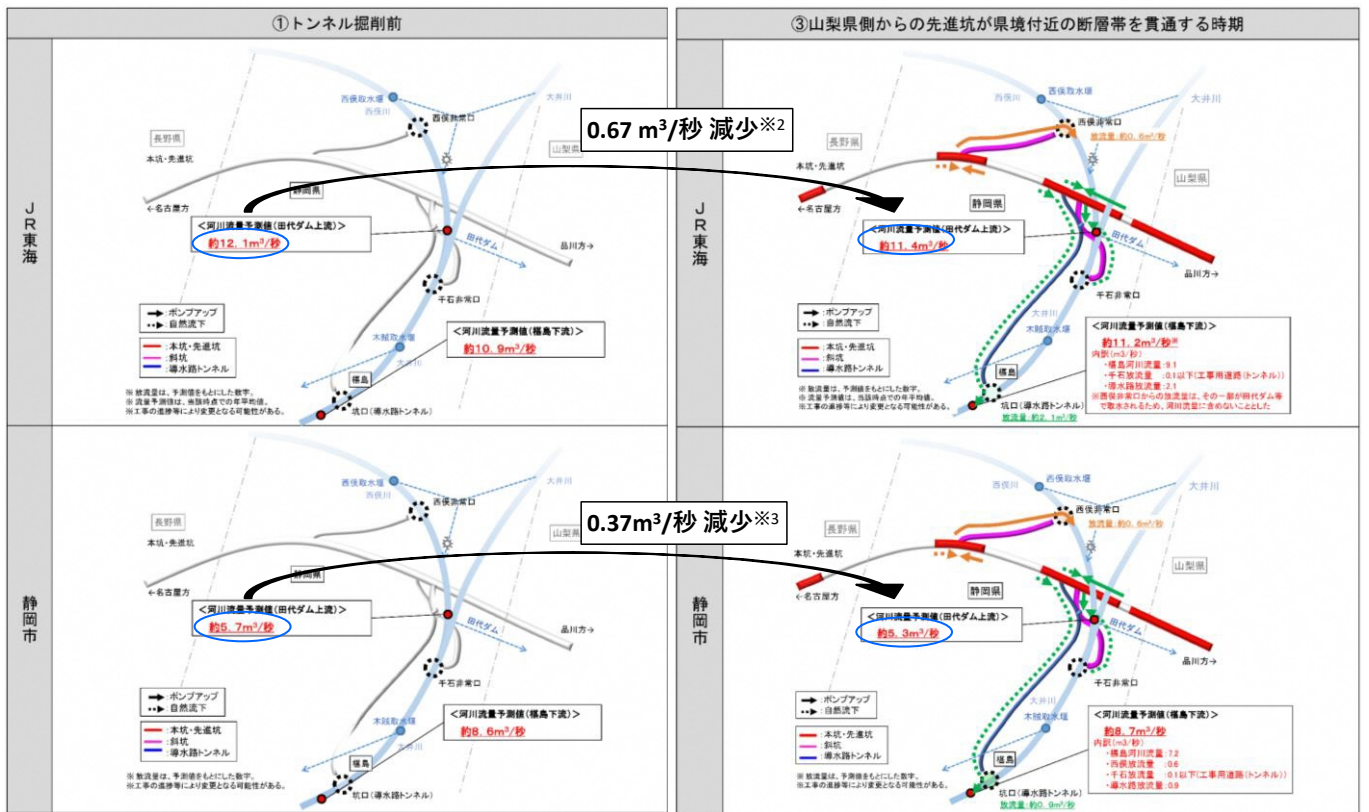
①トンネル掘削前

③山梨県側からの先進坑が県境付近の断層帯を貫通する時期

JR東海

西俣取水堰
西俣川
西俣非常口
大井川
長野県
山梨県
本坑・先進坑
静岡県
←名古屋方
<河川流量予測値(田代ダム上流)>
約12.1m³/秒
田代ダム
品川方→
千石非常口
→:ポンプアップ
:自然流下
:本坑・先進坑
:斜坑
:導水路トンネル
木賊取水堰
大井川
<河川流量予測値(椹島下流)>
約10.9m³/秒
椹島
坑口(導水路トンネル)
※放流量は、予測値をもとにした数字。
※流量予測値は、当該時点での年平均値。
※工事の進捗等により変更となる可能性がある。

0.67 m³/秒 減少※2

西俣川
西俣非常口
大井川
放流量:約0.6m³/秒
長野県
山梨県
本坑・先進坑
静岡県
←名古屋方
<河川流量予測値(田代ダム上流)>
約11.4m³/秒
田代ダム
品川方→
千石非常口
→:ポンプアップ
:自然流下
:本坑・先進坑
:斜坑
:導水路トンネル
木賊取水堰
<河川流量予測値(椹島下流)>
約11.2m³/秒
内訳(m3/秒)
・椹島河川流量:9.1
・千石放流量:0.1以下(工事用道路(トンネル))
・導水路放流量:2.1
※西俣非常口からの放流量は、その一部が田代ダム等で取水されるため、河川流量に含めないこととした
椹島
坑口(導水路トンネル)
放流量:約2.1m³/秒
※放流量は、予測値をもとにした数字。
※流量予測値は、当該時点での年平均値。
※工事の進捗等により変更となる可能性がある。

静岡市

西俣取水堰
西俣川
西俣非常口
大井川
長野県
山梨県
本坑・先進坑
静岡県
←名古屋方
<河川流量予測値(田代ダム上流)>
約5.7m³/秒
田代ダム
品川方→
千石非常口
→:ポンプアップ
:自然流下
:本坑・先進坑
:斜坑
:導水路トンネル
木賊取水堰
大井川
<河川流量予測値(椹島下流)>
約8.6m³/秒
椹島
坑口(導水路トンネル)
※放流量は、予測値をもとにした数字。
※工事の進捗等により変更となる可能性がある。

0.37m³/秒 減少※3

西俣川
西俣非常口
大井川
放流量:約0.6m³/秒
長野県
山梨県
本坑・先進坑
静岡県
←名古屋方
<河川流量予測値(田代ダム上流)>
約5.3m³/秒
田代ダム
品川方→
千石非常口
→:ポンプアップ
:自然流下
:本坑・先進坑
:斜坑
:導水路トンネル
大井川
木賊取水堰
<河川流量予測値(椹島下流)>
約8.7m³/秒
内訳(m3/秒)
・椹島河川流量:7.2
・西俣放流量:0.6
・千石放流量:0.1以下(工事用道路(トンネル))
・導水路放流量:0.9
椹島
坑口(導水路トンネル)
放流量:約0.9m³/秒
※放流量は、予測値をもとにした数字。
※工事の進捗等により変更となる可能性がある。